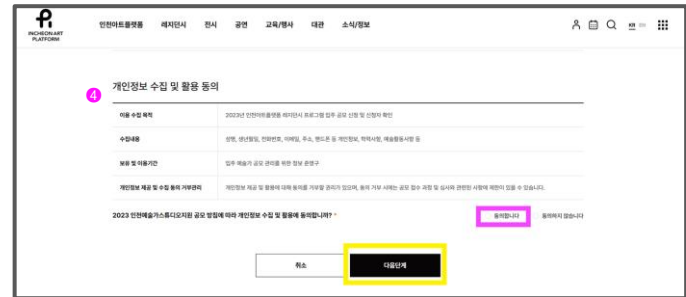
INCHEON ART PLATFORM

인천아트플랫폼 레지던시 전시 공연 교육/행사 대관 소식/정보

KR EN

4

개인정보 수집 및 활용 동의

| 이용 수집 목적 | 2023년 인천아트플랫폼 레지던시 프로그램 입주 공모 신청 및 신청자 확인 |
|---|---|
| 수집내용 | 성명, 생년월일, 전화번호, 이메일, 주소, 핸드폰 등 개인정보, 학력사항, 예술활동사항 등 |
| 보유 및 이용기간 | 입주 예술가 공모 관리를 위한 정보 준영구 |
| 개인정보 제공 및 수집 동의 거부권리 | 개인정보 제공 및 활용에 대해 동의를 거부할 권리가 있으며, 동의 거부 시에는 공모 접수 과정 및 심사와 관련된 사항에 제한이 있을 수 있습니다. |

2023 인천예술가스튜디오지원 공모 방침에 따라 개인정보 수집 및 활용에 동의합니까? *

동의합니다

동의하지 않습니다

취소

다음단계